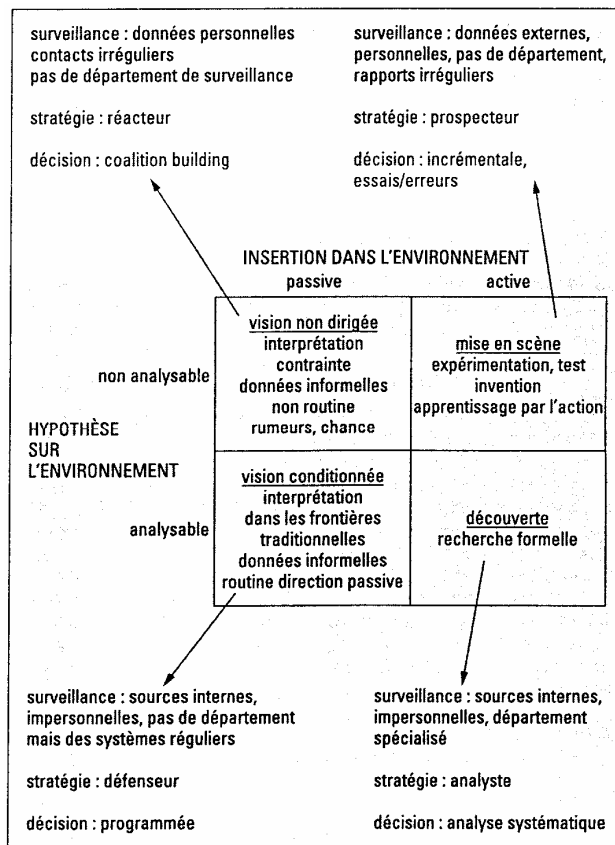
surveillance : données personnelles contacts irréguliers pas de département de surveillance

stratégie : réacteur

décision : coalition building

surveillance : données externes, personnelles, pas de département, rapports irréguliers

stratégie : prospecteur

décision : incrémentale, essais/erreurs

INSERTION DANS L'ENVIRONNEMENT

passive

active

HYPOTHÈSE SUR L'ENVIRONNEMENT

|  | passive | active |
|---|---|---|
| non analysable | vision non dirigée<br>interprétation<br>contrainte<br>données informelles<br>non routine<br>rumeurs, chance | mise en scène<br>expérimentation, test<br>invention<br>apprentissage par l'action |
| analysable | vision conditionnée<br>interprétation<br>dans les frontières<br>traditionnelles<br>données informelles<br>routine direction passive | découverte<br>recherche formelle |

surveillance : sources internes, impersonnelles, pas de département mais des systèmes réguliers

stratégie : défenseur

décision : programmée

surveillance : sources internes, impersonnelles, département spécialisé

stratégie : analyste

décision : analyse systématique